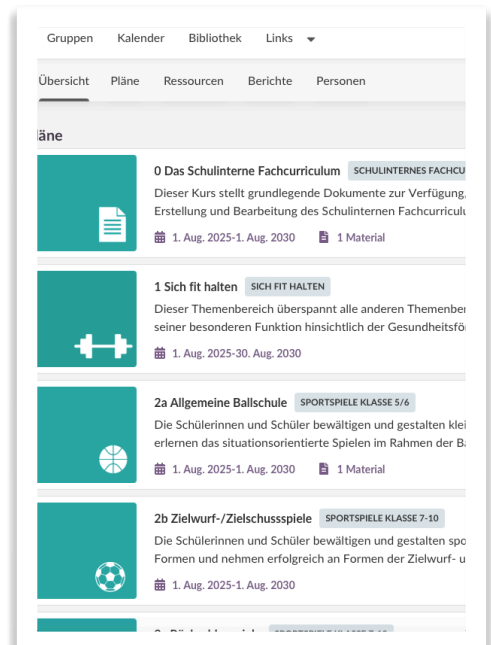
Gruppen Kalender Bibliothek Links

Übersicht Pläne Ressourcen Berichte Personen

läne

0 Das Schulinterne Fachcurriculum SCHULINTERNES FACHCU

Dieser Kurs stellt grundlegende Dokumente zur Verfügung, Erstellung und Bearbeitung des Schulinternen Fachcurriculu

1. Aug. 2025-1. Aug. 2030 1 Material

1 Sich fit halten SICH FIT HALTEN

Dieser Themenbereich überspannt alle anderen Themenber seiner besonderen Funktion hinsichtlich der Gesundheitsfö

1. Aug. 2025-30. Aug. 2030

2a Allgemeine Ballschule SPORTSPIELE KLASSE 5/6

Die Schülerinnen und Schüler bewältigen und gestalten klei erlernen das situationsorientierte Spielen im Rahmen der B

1. Aug. 2025-1. Aug. 2030 1 Material

2b Zielwurf-/Zielschussspiele SPORTSPIELE KLASSE 7-10

Die Schülerinnen und Schüler bewältigen und gestalten spo Formen und nehmen erfolgreich an Formen der Zielwurf- u

1. Aug. 2025-1. Aug. 2030

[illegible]